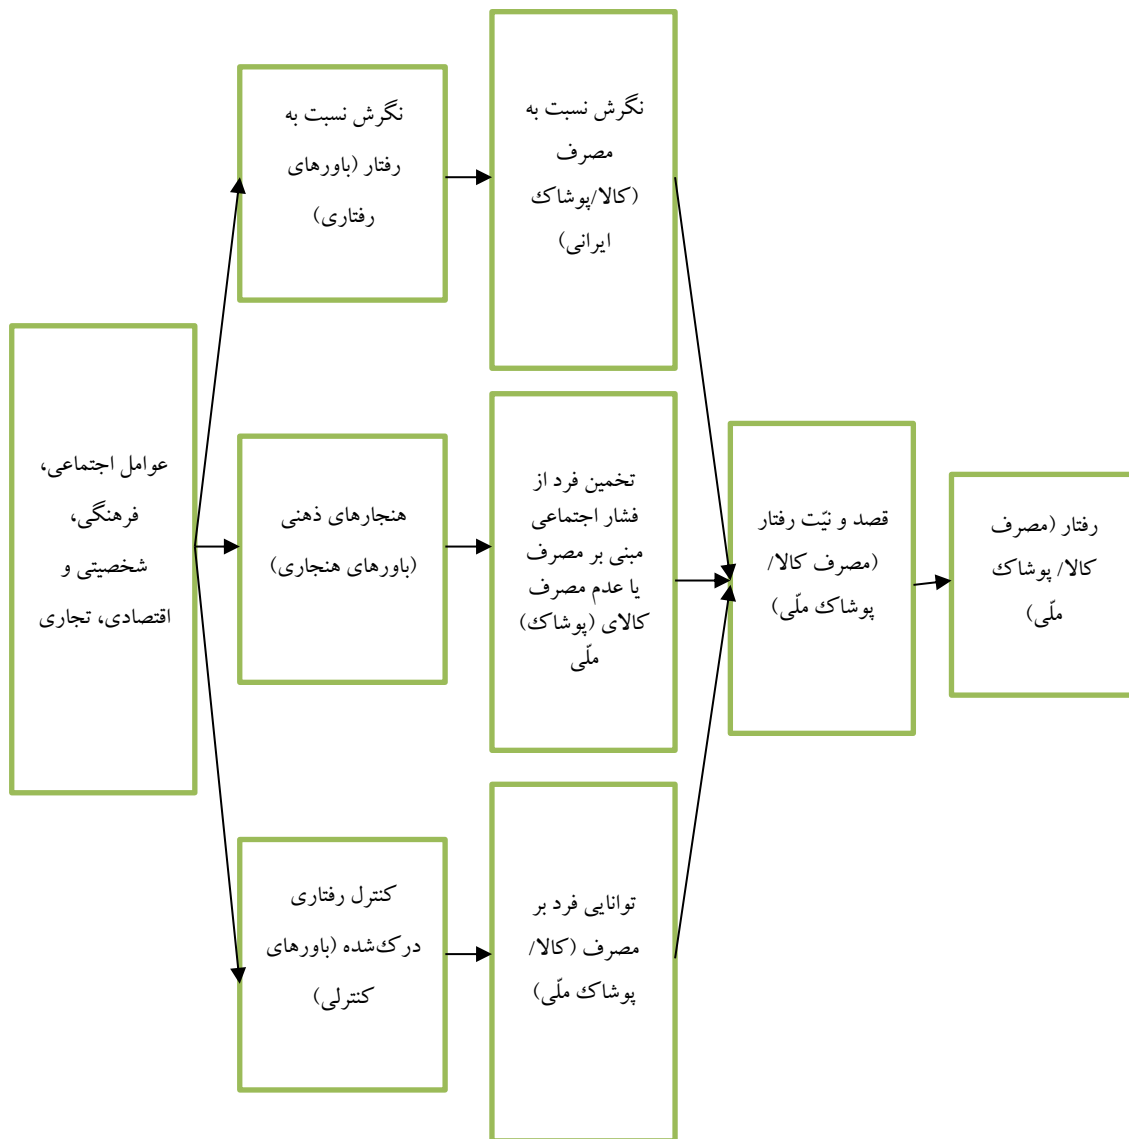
عوامل اجتماعی، فرهنگی، شخصیتی و اقتصادی، تجاری

نگرش نسبت به رفتار (باورهای رفتاری)

هنجارهای ذهنی (باورهای هنجاری)

کنترل رفتاری درک‌شده (باورهای کنترلی)

نگرش نسبت به مصرف (کالا/پوشاک ایرانی)

تخمین فرد از فشار اجتماعی مبنی بر مصرف یا عدم مصرف کالای (پوشاک) ملّی

توانایی فرد بر مصرف (کالا/ پوشاک ملّی)

قصد و نیّت رفتار (مصرف کالا/ پوشاک ملّی)

رفتار (مصرف کالا/ پوشاک ملّی)